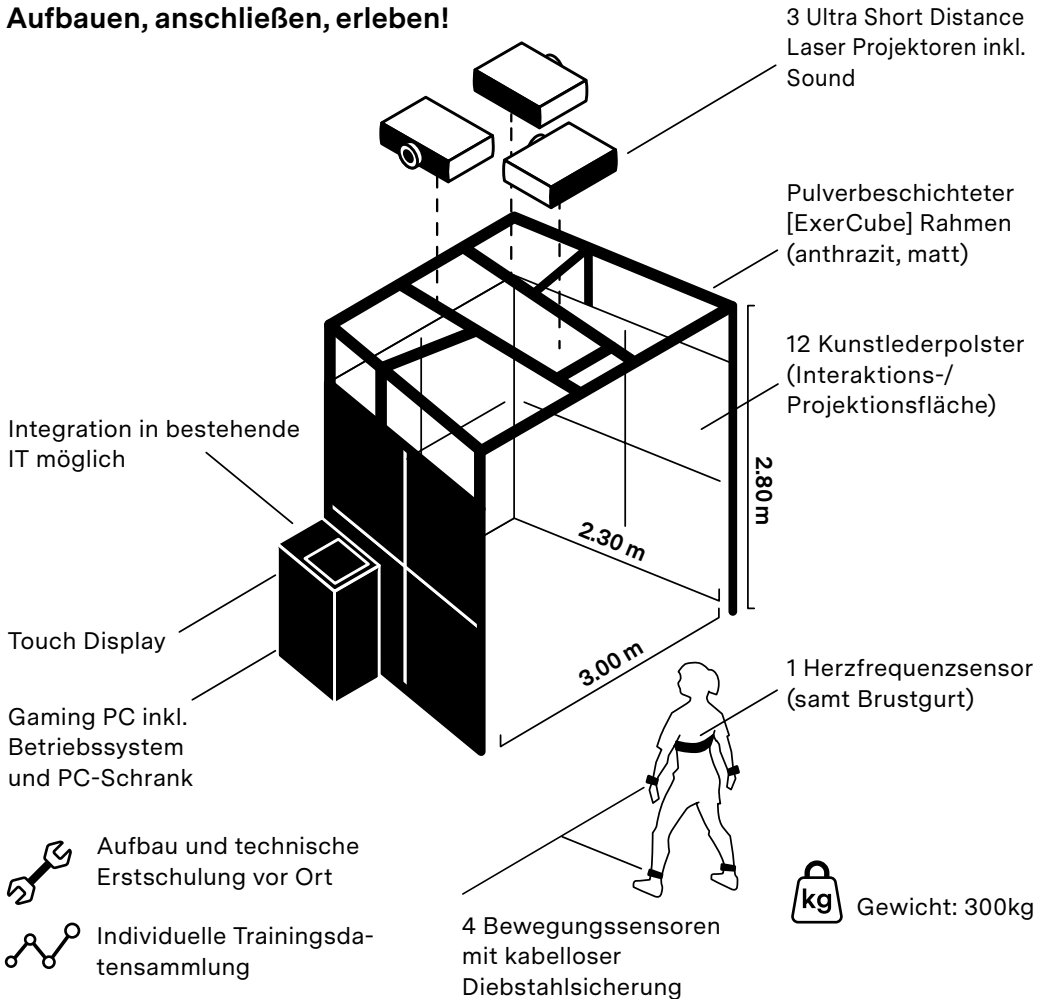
Aufbauen, anschließen, erleben!

3 Ultra Short Distance Laser Projektoren inkl. Sound

Pulverbeschichteter [ExerCube] Rahmen (anthrazit, matt)

12 Kunstlederpolster (Interaktions-/ Projektionsfläche)

Integration in bestehende IT möglich

2.80 m

2.30 m

Touch Display

3.00 m

1 Herzfrequenzsensor (samt Brustgurt)

Gaming PC inkl. Betriebssystem und PC-Schrank

Aufbau und technische Erstschulung vor Ort

Individuelle Trainingsdatensammlung

4 Bewegungssensoren mit kabelloser Diebstahlsicherung

kg

Gewicht: 300kg